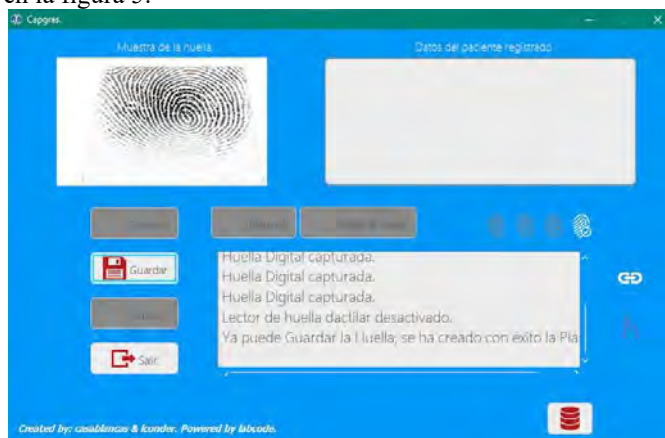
en la figura 5.

Capgres.

Muestra de la huella

Datos del paciente registrado

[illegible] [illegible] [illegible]

Guardar

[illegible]

Salir

Huella Digital capturada.
Huella Digital capturada.
Huella Digital capturada.
Lector de huella dactilar desactivado.
Ya puede Guardar la Huella, se ha creado con exito la Pla

Created by: casablancas & lconder. Powered by labcode.